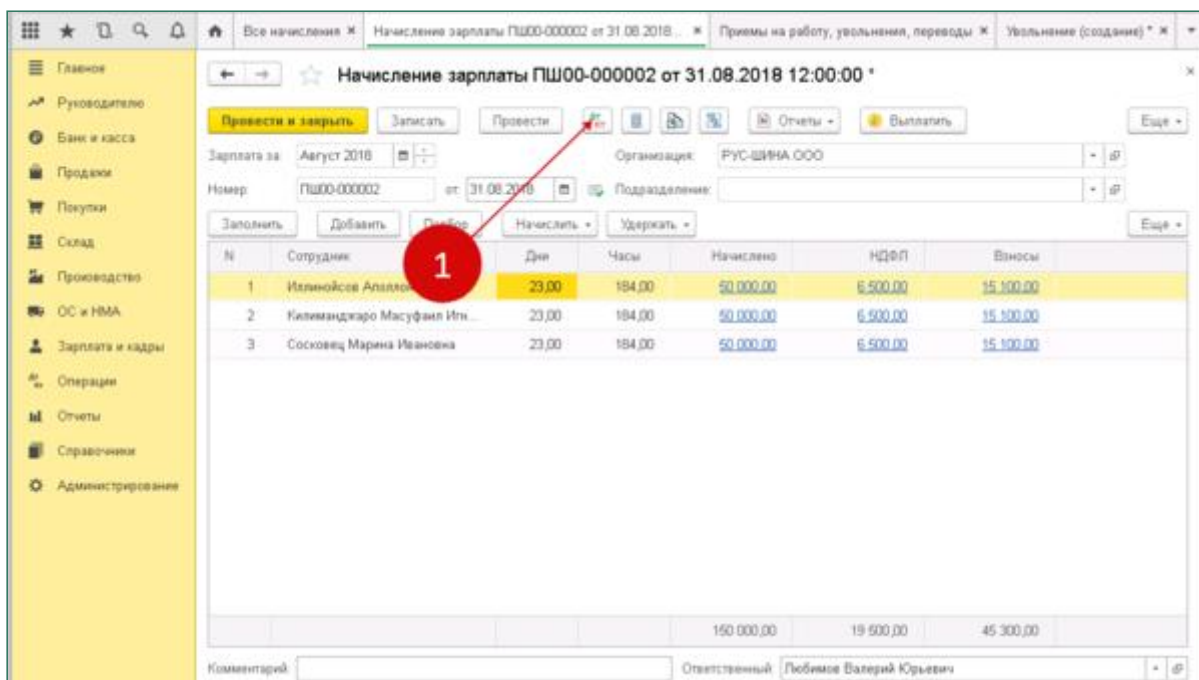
Все начисления ×
Начисление зарплаты ПШ00-000002 от 31.08.2018... ×
Приемы на работу, увольнения, переводы ×
Увольнение (создание) * ×

Главное
Руководителю
Банк и касса
Продажи
Покупки
Склад
Производство
ОС и НМА
Зарплата и кадры
Операции
Отчеты
Справочники
Администрирование

Начисление зарплаты ПШ00-000002 от 31.08.2018 12:00:00 *

Провести и закрыть
Записать
Провести
Отчеты
Выплатить
Еще

Зарплата за: Август 2018
Организация: РУС-ШИНА ООО
Номер: ПШ00-000002
от: 31.08.2018
Подразделение:

Заполнить
Добавить
Подбор
Начислить
Удержать
Еще

1

| N | Сотрудник | Дни | Часы | Начислено | НДФЛ | Взносы |
|---|---|---|---|---|---|---|
| 1 | Иллинойсов Аполло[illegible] | 23,00 | 184,00 | 50 000,00 | 6 500,00 | 15 100,00 |
| 2 | Килиманджаро Масуфаил Иги... | 23,00 | 184,00 | 50 000,00 | 6 500,00 | 15 100,00 |
| 3 | Сосковец Марина Ивановна | 23,00 | 184,00 | 50 000,00 | 6 500,00 | 15 100,00 |
| | | | | 150 000,00 | 19 500,00 | 45 300,00 |

Комментарий:
Ответственный: Любимов Валерий Юрьевич